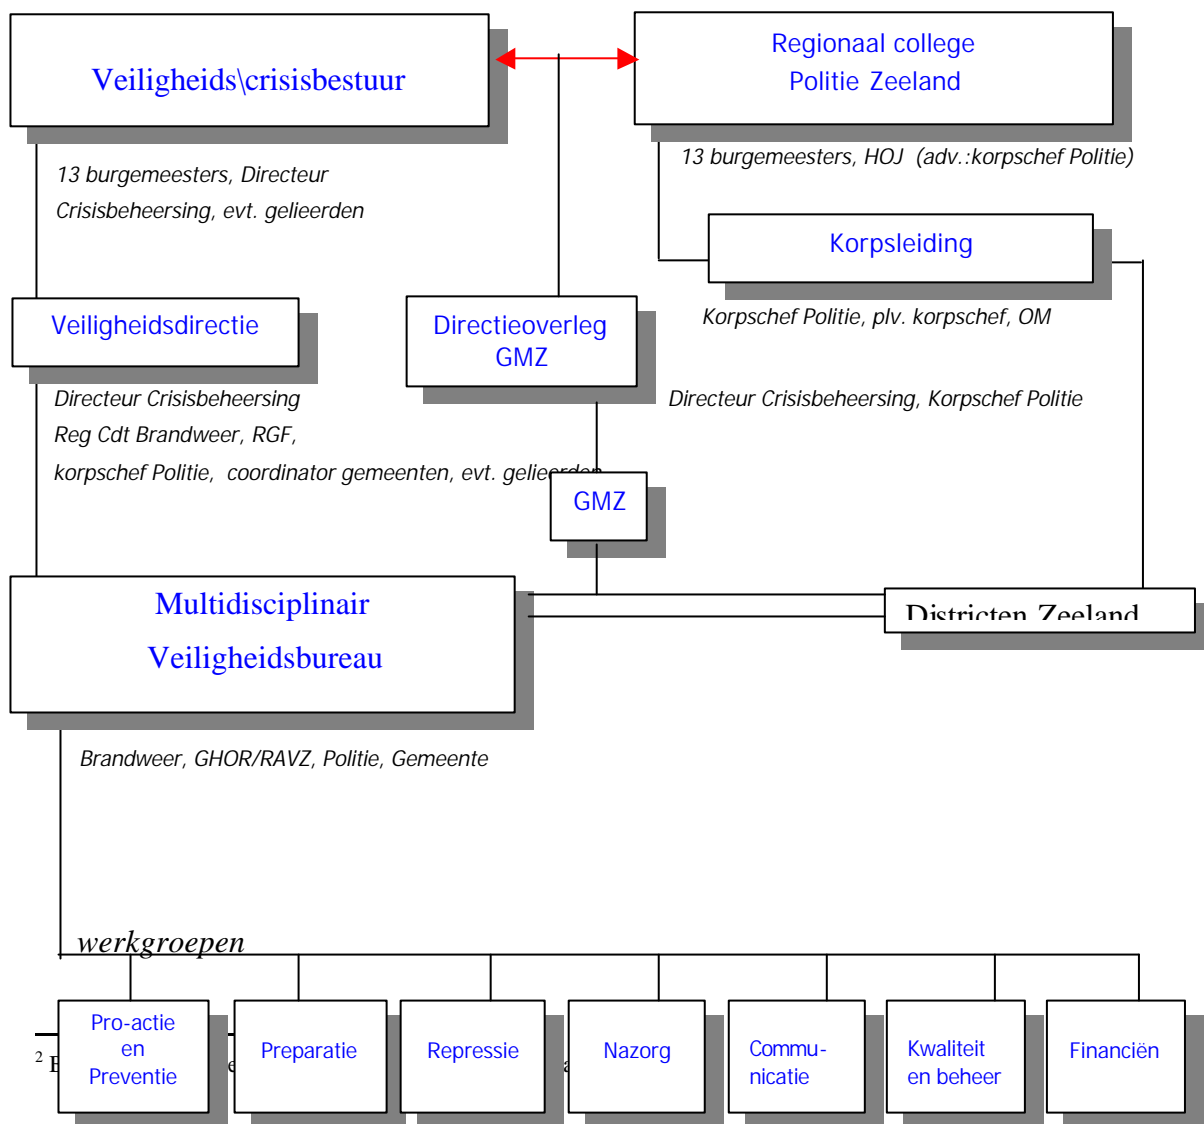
Veiligheids\crisisbestuur

Regionaal college
Politie Zeeland

13 burgemeesters, HOJ (adv.:korpschef Politie)

13 burgemeesters, Directeur Crisisbeheersing, evt. gelieerden

Korpsleiding

Veiligheidsdirectie

Directieoverleg GMZ

Korpschef Politie, plv. korpschef, OM

Directeur Crisisbeheersing
Reg Cdt Brandweer, RGF,
korpschef Politie, coordinator gemeenten, evt. gelieerden

Directeur Crisisbeheersing, Korpschef Politie

GMZ

Multidisciplinair
Veiligheidsbureau

Districten Zeeland

Brandweer, GHOR/RAVZ, Politie, Gemeente

werkgroepen

Pro-actie en Preventie

Preparatie

Repressie

Nazorg

Communicatie

Kwaliteit en beheer

Financiën

$^2$ E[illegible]